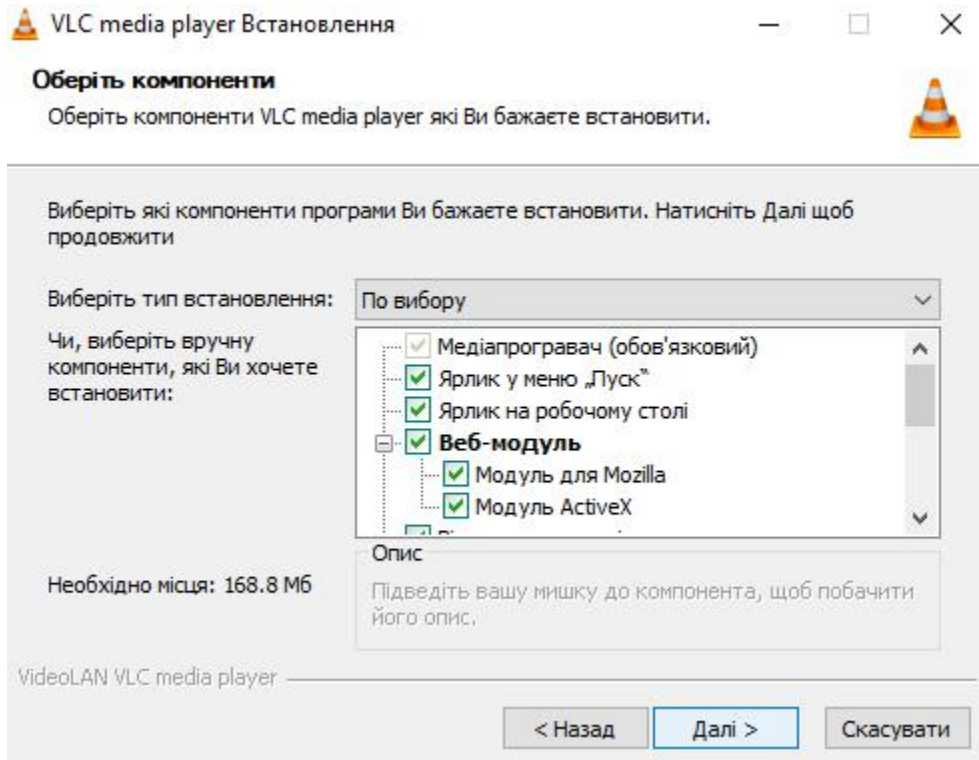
VLC media player Встановлення

Оберіть компоненти

Оберіть компоненти VLC media player які Ви бажаєте встановити.

Виберіть які компоненти програми Ви бажаєте встановити. Натисніть Далі щоб продовжити

Виберіть тип встановлення:

По вибору

Чи, виберіть вручну компоненти, які Ви хочете встановити:

Медіапрогравач (обов'язковий)

Ярлик у меню „Пуск"

Ярлик на робочому столі

Веб-модуль

Модуль для Mozilla

Модуль ActiveX

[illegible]

Опис

Підведіть вашу мишку до компонента, щоб побачити його опис.

Необхідно місця: 168.8 Мб

VideoLAN VLC media player

< Назад

Далі >

Скасувати